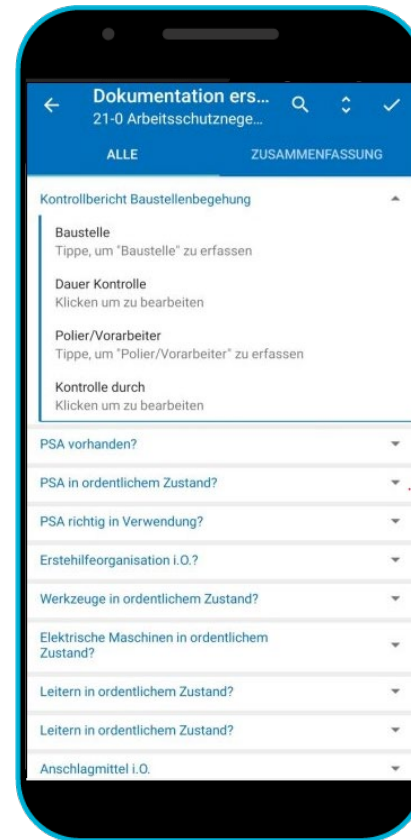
Dokumentation ers...
21-0 Arbeitsschutznege...

ALLE

ZUSAMMENFASSUNG

Kontrollbericht Baustellenbegehung

Baustelle
Tippe, um "Baustelle" zu erfassen

Dauer Kontrolle
Klicken um zu bearbeiten

Polier/Vorarbeiter
Tippe, um "Polier/Vorarbeiter" zu erfassen

Kontrolle durch
Klicken um zu bearbeiten

PSA vorhanden?

PSA in ordentlichem Zustand?

PSA richtig in Verwendung?

Erstehilfeorganisation i.O.?

Werkzeuge in ordentlichem Zustand?

Elektrische Maschinen in ordentlichem Zustand?

Leitern in ordentlichem Zustand?

Leitern in ordentlichem Zustand?

Anschlagmittel i.O.